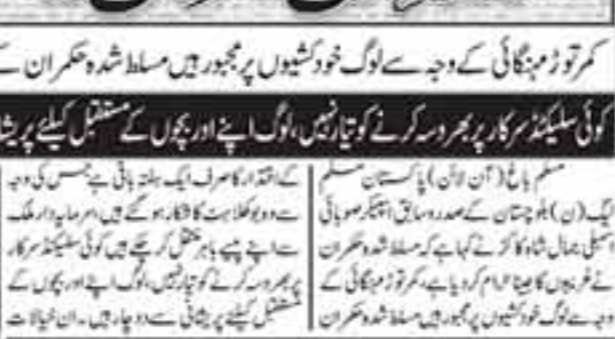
کمر توڑ مہنگائی کی وجہ سے لوگ خودکشیوں پر مجبور ہیں مسلط شدہ حکمران

کوئی سلیکٹڈ سرکار پر بھروسہ کرنے کو تیار نہیں، لوگ اپنے اور بچوں کے مستقبل کیلئے پریشا

مسلم باغ (آن لائن) پاکستان مسلم لیگ (ن) بلوچستان کے صدر و سابق اسپیکر صوبائی اسمبلی جمال شاہ کاکڑ نے کہا ہے کہ مسلط شدہ حکمران نے غریبوں کا جینا حرام کر دیا ہے، کمر توڑ مہنگائی کی وجہ سے لوگ خودکشیوں پر مجبور ہیں مسلط شدہ حکمران

کے اقتدار کا صرف ایک سال باقی ہے جس کی وجہ سے وہ مشکلات کا شکار ہو گئے ہیں اور سرمایہ دار ملک سے اپنے پیسے باہر منتقل کر رہے ہیں کوئی سلیکٹڈ سرکار پر بھروسہ کرنے کو تیار نہیں، لوگ اپنے اور بچوں کے مستقبل کیلئے پریشانی سے دوچار ہیں۔ ان خیالات